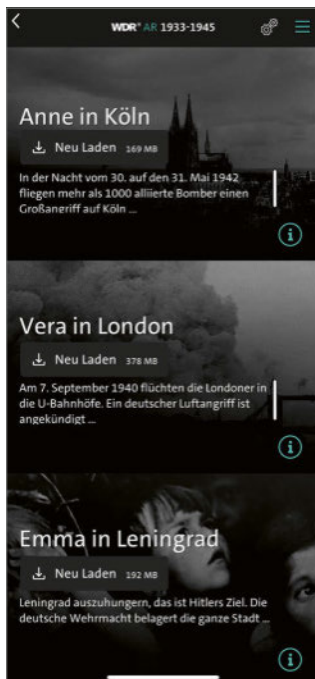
WDR AR 1933-1945

Anne in Köln

Neu Laden 169 MB

In der Nacht vom 30. auf den 31. Mai 1942 fliegen mehr als 1000 alliierte Bomber einen Großangriff auf Köln ...

Vera in London

Neu Laden 378 MB

Am 7. September 1940 flüchten die Londoner in die U-Bahnhöfe. Ein deutscher Luftangriff ist angekündigt ...

Emma in Leningrad

Neu Laden 192 MB

Leningrad auszuhungern, das ist Hitlers Ziel. Die deutsche Wehrmacht belagert die ganze Stadt ...